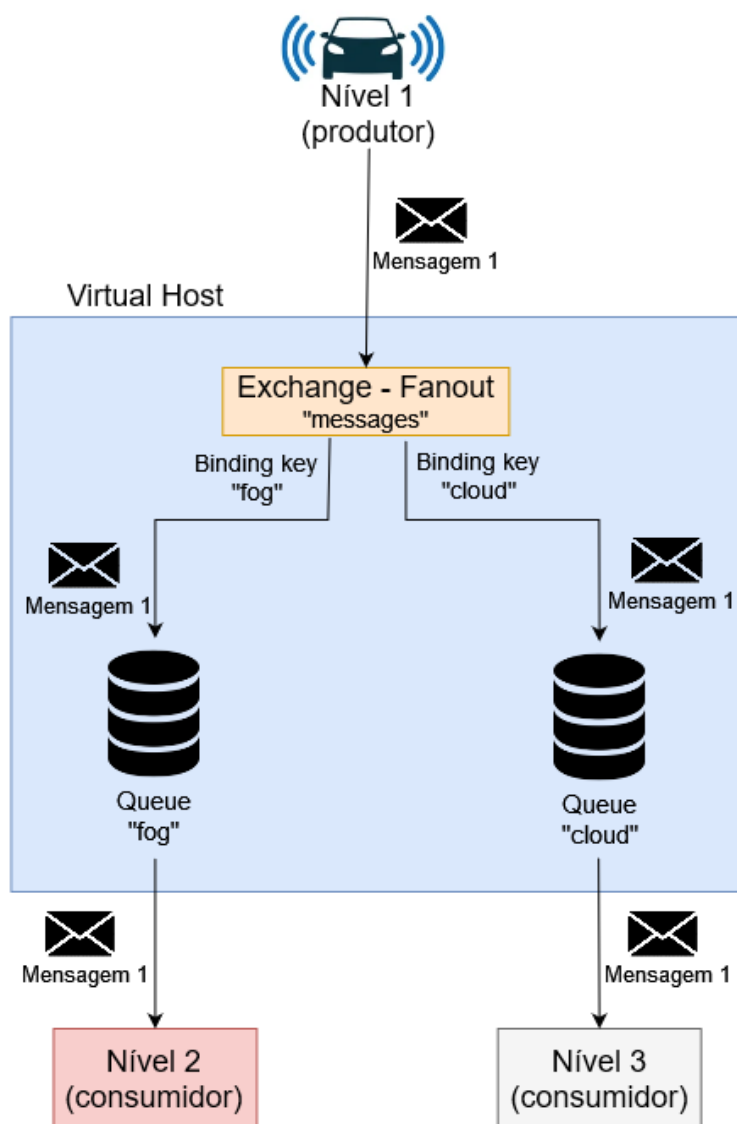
Nível 1
(produtor)

Mensagem 1

Virtual Host

Exchange - Fanout
"messages"

Binding key
"fog"

Binding key
"cloud"

Mensagem 1

Mensagem 1

Queue
"fog"

Queue
"cloud"

Mensagem 1

Mensagem 1

Nível 2
(consumidor)

Nível 3
(consumidor)